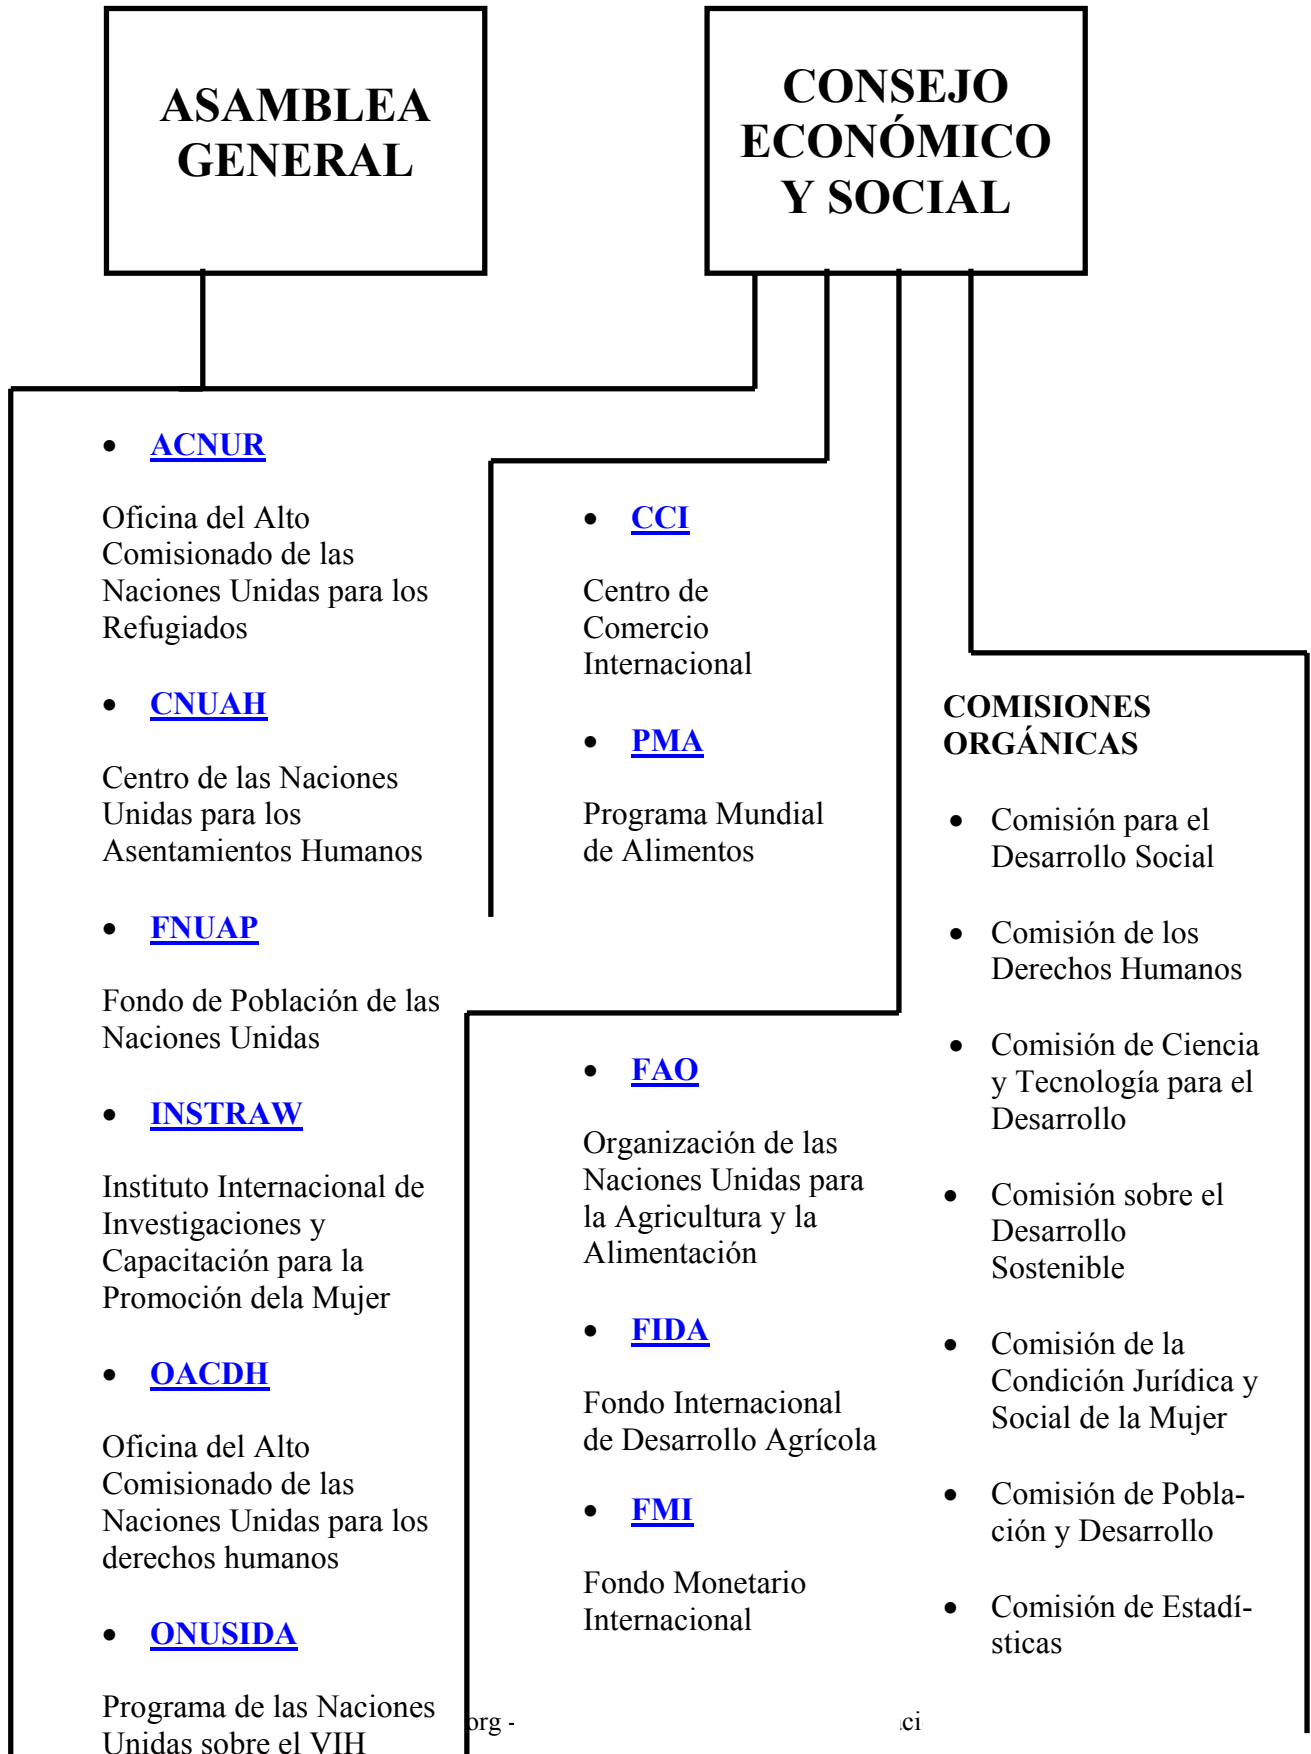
ASAMBLEA GENERAL

CONSEJO ECONÓMICO Y SOCIAL

- ACNUR

Oficina del Alto Comisionado de las Naciones Unidas para los Refugiados

- CNUAH

Centro de las Naciones Unidas para los Asentamientos Humanos

- FNUAP

Fondo de Población de las Naciones Unidas

- INSTRAW

Instituto Internacional de Investigaciones y Capacitación para la Promoción dela Mujer

- OACDH

Oficina del Alto Comisionado de las Naciones Unidas para los derechos humanos

- ONUSIDA

Programa de las Naciones Unidas sobre el VIH

- CCI

Centro de Comercio Internacional

- PMA

Programa Mundial de Alimentos

- FAO

Organización de las Naciones Unidas para la Agricultura y la Alimentación

- FIDA

Fondo Internacional de Desarrollo Agrícola

- FMI

Fondo Monetario Internacional

COMISIONES ORGÁNICAS

- Comisión para el Desarrollo Social
- Comisión de los Derechos Humanos
- Comisión de Ciencia y Tecnología para el Desarrollo
- Comisión sobre el Desarrollo Sostenible
- Comisión de la Condición Jurídica y Social de la Mujer
- Comisión de Población y Desarrollo
- Comisión de Estadísticas

org - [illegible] .ci